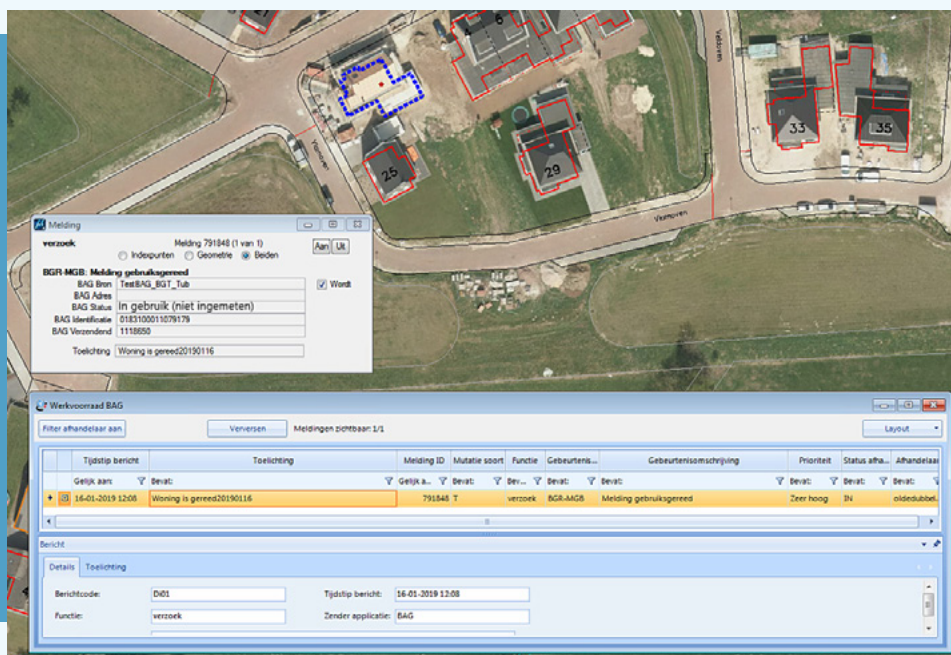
6

33

35

25

29

Veldhoven

Veenhoven

Melding

verzoek

Melding 791848 (1 van 1)

Aan

Uit

Indexpunten

Geometrie

Beiden

BGR-MGB: Melding gebruiksgereed

BAG Bron

TestBAG_BGT_Tub

Wordt

BAG Adres

BAG Status

In gebruik (niet ingemeten)

BAG Identificatie

0183100011079179

BAG Verzendend

1118650

Toelichting

Woning is gereed20190116

Werkvoorraad BAG

Filter afhandelaar aan

Verversen

Meldingen zichtbaar: 1/1

Layout

| | Tijdstip bericht | Toelichting | Melding ID | Mutatie soort | Functie | Gebeurtenis... | Gebeurtenisomschrijving | Prioriteit | Status afha... | Afhandelaar |
|---|---|---|---|---|---|---|---|---|---|---|
| | Gelijk aan: | Bevat: | Gelijk a... | Bevat: | Bev... | Bevat: | Bevat: | Bevat: | Bevat: | Bevat: |
| | 16-01-2019 12:08 | Woning is gereed20190116 | 791848 | T | verzoek | BGR-MGB | Melding gebruiksgereed | Zeer hoog | IN | oldedubbel... |

Bericht

Details

Toelichting

Berichtcode:

Di01

Tijdstip bericht:

16-01-2019 12:08

Functie:

verzoek

Zender applicatie:

BAG